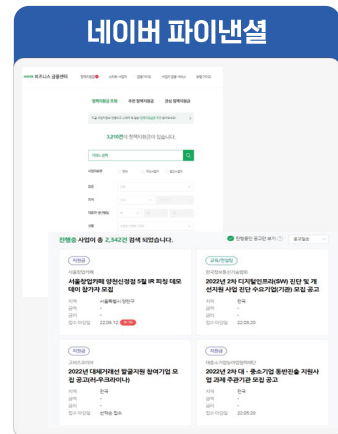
네이버 파이낸셜

비즈니스 금융센터

정책자금 조회 추천 정책자금 관심 정책자금

3,216건의 정책자금이 있습니다.

진행중 사업이 총 2,342건 검색 되었습니다.

진행중인 공고만 보기 공고일순

지원금
서울창업카페
서울창업카페 양천신정점 5월 IR 피칭 데모데이 참가자 모집
지역 서울특별시 양천구
금액 -
접수 마감일 22.05.12

교육/컨설팅
한국정보통신기술협회
2022년 2차 디지털인프라(SW) 진단 및 개선지원 사업 진단 수요기업(기관) 모집 공고
지역 전국
금액 -
접수 마감일 22.05.20

지원금
고용노동부
2022년 대세기(대전 발굴지원 참여기업 모집 공고(더-우크라이나)
지역 전국
금액 -
접수 마감일 선착순 접수

지원금
대중소기업농어업협력재단
2022년 2차 대 · 중소기업 동반진출 지원사업 과제 주관기관 모집 공고
지역 전국
금액 -
접수 마감일 22.05.20